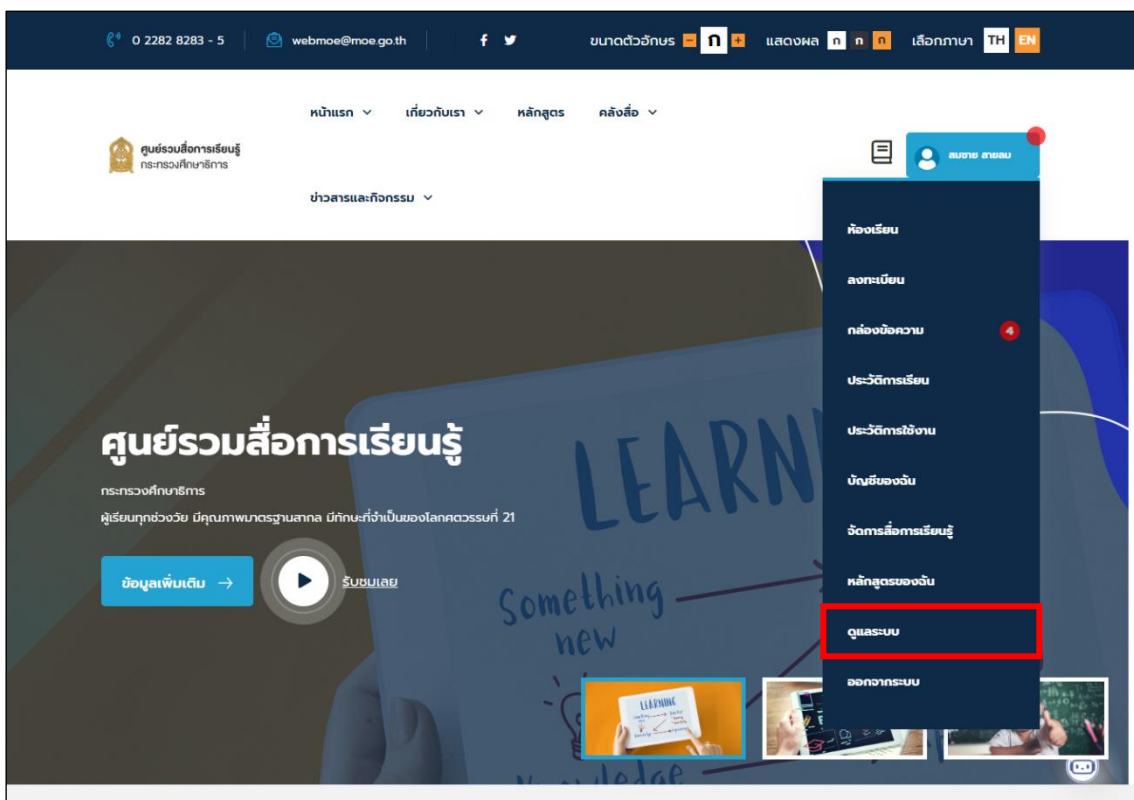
0 2282 8283 - 5 webmoe@moe.go.th ขนาดตัวอักษร - ก + แสดงผล ก ก ก เลือกภาษา TH EN

หน้าแรก เกี่ยวกับเรา หลักสูตร คลังสื่อ ข่าวสารและกิจกรรม

ศูนย์รวมสื่อการเรียนรู้ กระทรวงศึกษาธิการ

สมชาย สายลม

ห้องเรียน
ลงทะเบียน
กล่องข้อความ 4
ประวัติการเรียน
ประวัติการใช้งาน
บัญชีของฉัน
จัดการสื่อการเรียนรู้
หลักสูตรของฉัน
ดูแลระบบ
ออกจากระบบ

ศูนย์รวมสื่อการเรียนรู้

กระทรวงศึกษาธิการ

ผู้เรียนทุกช่วงวัย มีคุณภาพมาตรฐานสากล มีทักษะที่จำเป็นของโลกศตวรรษที่ 21

ข้อมูลเพิ่มเติม → รับชมเลย

LEARNI Something new

LEARNING

Knowledge